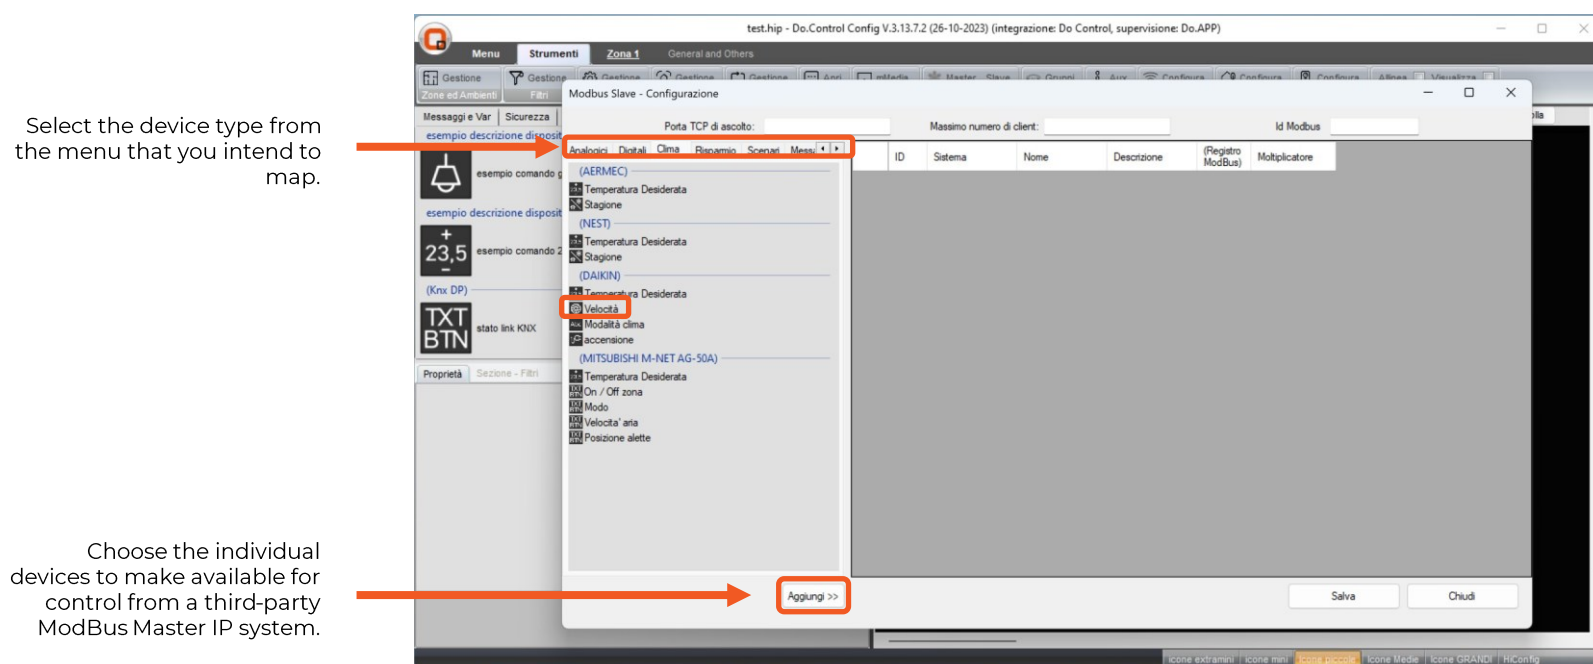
Select the device type from the menu that you intend to map.

Choose the individual devices to make available for control from a third-party ModBus Master IP system.

test.hip - Do.Control Config V.3.13.7.2 (26-10-2023) (integrazione: Do Control, supervisione: Do.APP)

Menu Strumenti Zona 1 General and Others

Gestione Zone ed Ambienti Gestione Filtri

Messaggi e Var Sicurezza

esempio descrizione disposit

esempio comando g

esempio descrizione disposit

23,5

esempio comando 2

(Knx DP)

TXT BTN

stato link KNX

Proprietà Sezione - Filtri

Modbus Slave - Configurazione

Porta TCP di ascolto: Massimo numero di client: Id Modbus

Analogici Digitali Clima Risparmio Scenari Mess

| ID | Sistema | Nome | Descrizione | (Registro ModBus) | Moltiplicatore |
|---|---|---|---|---|---|

(AERMEC)
Temperatura Desiderata
Stagione
(NEST)
Temperatura Desiderata
Stagione
(DAIKIN)
Temperatura Desiderata
Velocità
Modalità clima
accensione
(MITSUBISHI M-NET AG-50A)
Temperatura Desiderata
On / Off zona
Modo
Velocita' aria
Posizione alette

Aggiungi >>

Salva Chiudi

Icone extramini Icone mini Icone piccole Icone Medie Icone GRANDI HiConfig